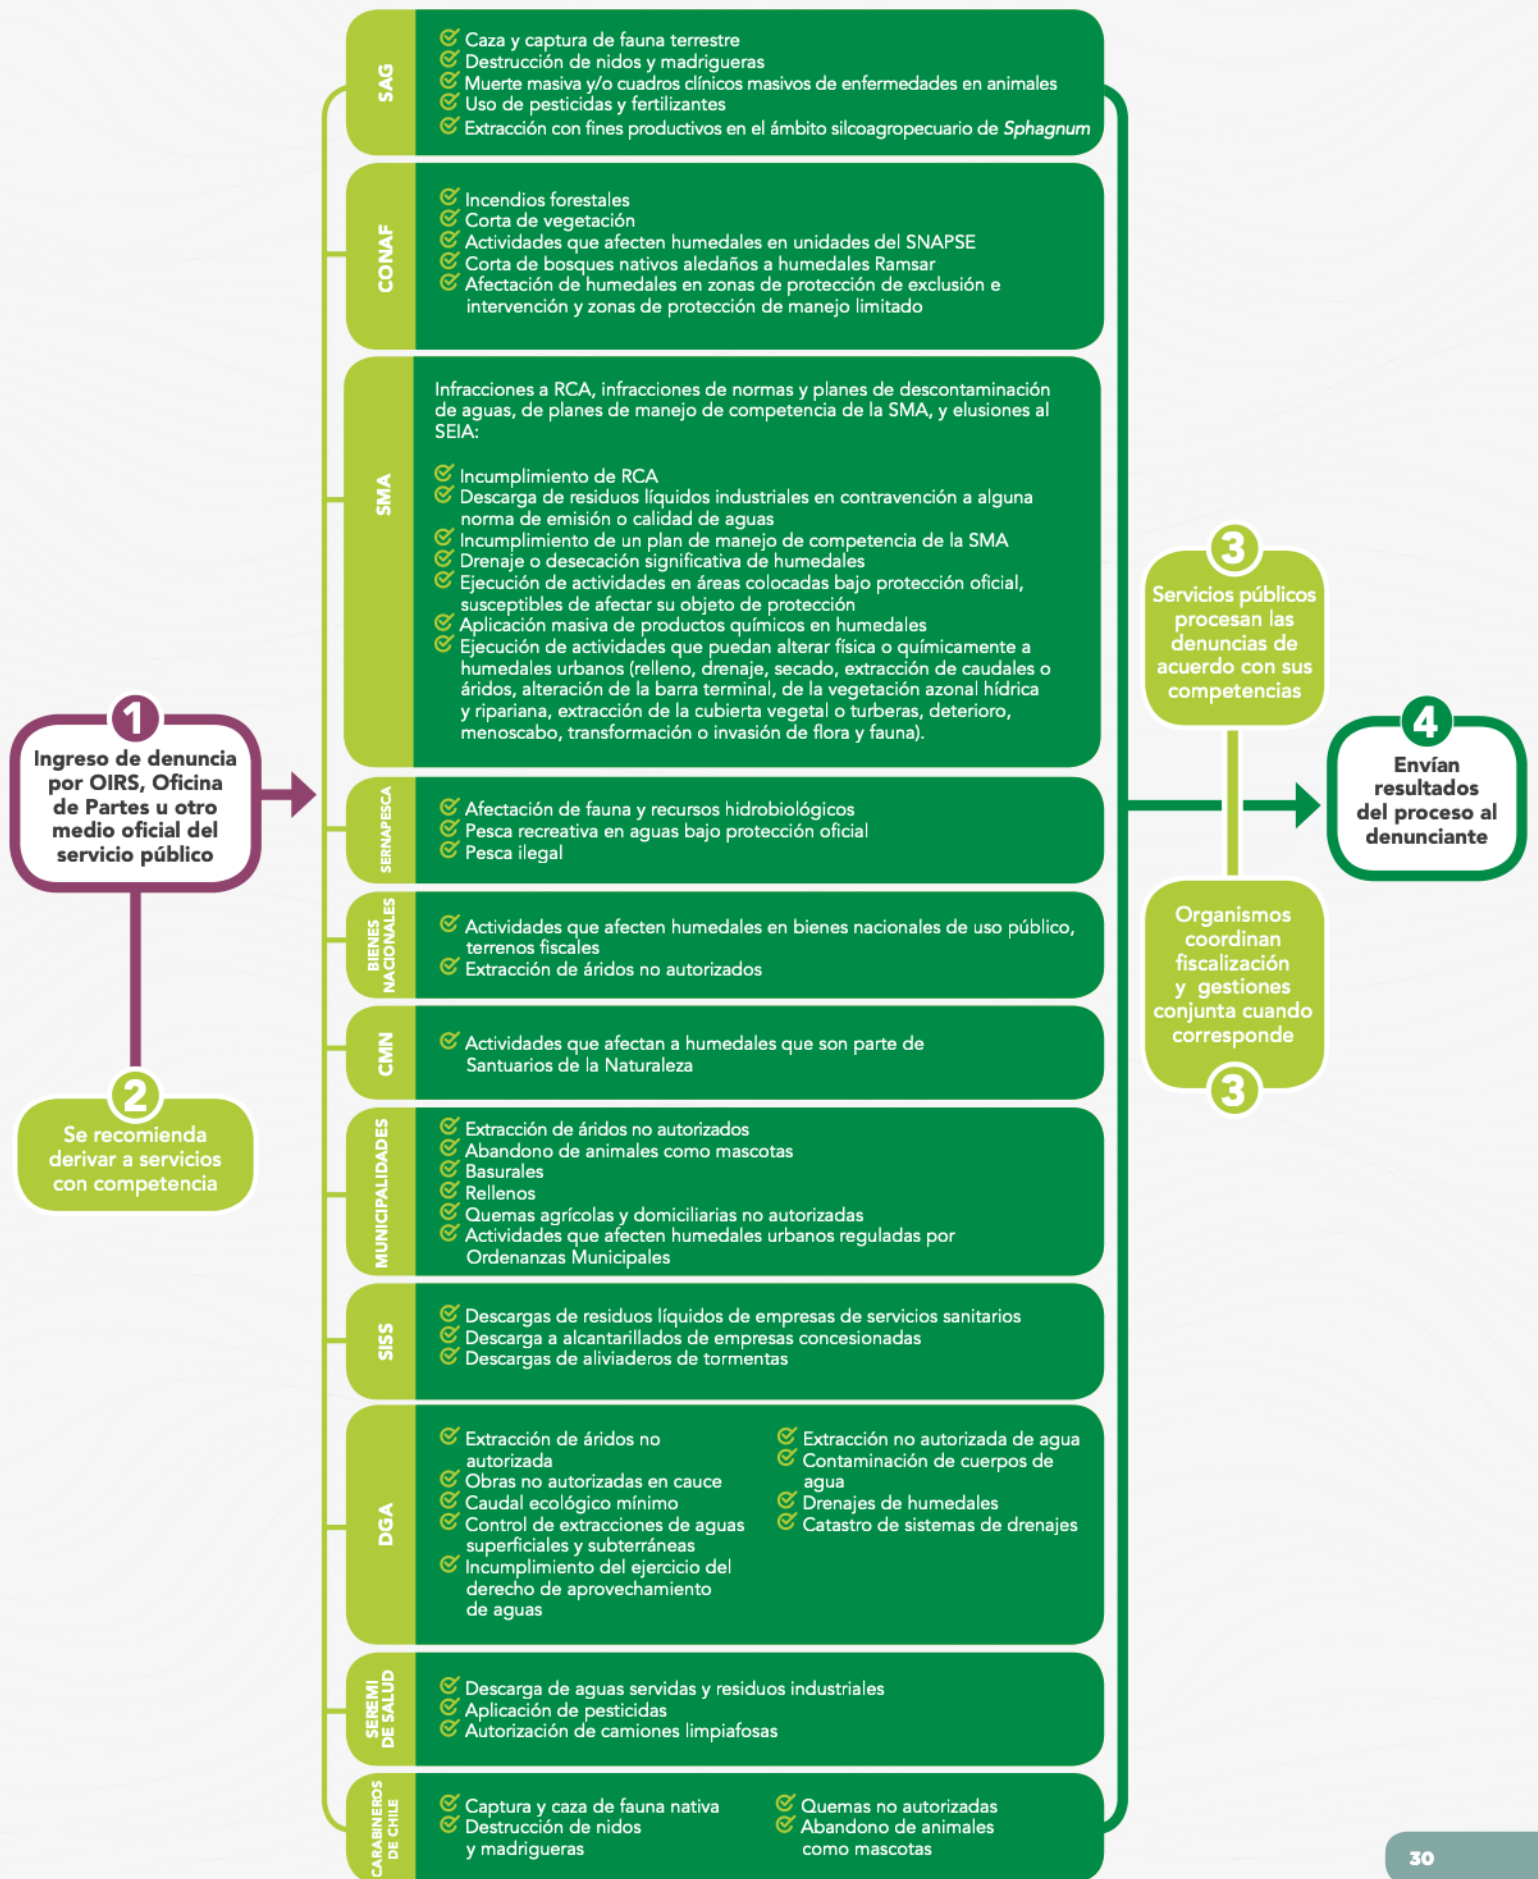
1
Ingreso de denuncia por OIRS, Oficina de Partes u otro medio oficial del servicio público

2
Se recomienda derivar a servicios con competencia

SAG
Caza y captura de fauna terrestre
Destrucción de nidos y madrigueras
Muerte masiva y/o cuadros clínicos masivos de enfermedades en animales
Uso de pesticidas y fertilizantes
Extracción con fines productivos en el ámbito silcoagropecuario de *Sphagnum*

CONAF
Incendios forestales
Corta de vegetación
Actividades que afecten humedales en unidades del SNAPSE
Corta de bosques nativos aledaños a humedales Ramsar
Afectación de humedales en zonas de protección de exclusión e intervención y zonas de protección de manejo limitado

SMA
Infracciones a RCA, infracciones de normas y planes de descontaminación de aguas, de planes de manejo de competencia de la SMA, y elusiones al SEIA:

Incumplimiento de RCA
Descarga de residuos líquidos industriales en contravención a alguna norma de emisión o calidad de aguas
Incumplimiento de un plan de manejo de competencia de la SMA
Drenaje o desecación significativa de humedales
Ejecución de actividades en áreas colocadas bajo protección oficial, susceptibles de afectar su objeto de protección
Aplicación masiva de productos químicos en humedales
Ejecución de actividades que puedan alterar física o químicamente a humedales urbanos (relleno, drenaje, secado, extracción de caudales o áridos, alteración de la barra terminal, de la vegetación azonal hídrica y ripariana, extracción de la cubierta vegetal o turberas, deterioro, menoscabo, transformación o invasión de flora y fauna).

SERNAPESCA
Afectación de fauna y recursos hidrobiológicos
Pesca recreativa en aguas bajo protección oficial
Pesca ilegal

BIENES NACIONALES
Actividades que afecten humedales en bienes nacionales de uso público, terrenos fiscales
Extracción de áridos no autorizados

CMN
Actividades que afectan a humedales que son parte de Santuarios de la Naturaleza

MUNICIPALIDADES
Extracción de áridos no autorizados
Abandono de animales como mascotas
Basurales
Rellenos
Quemas agrícolas y domiciliarias no autorizadas
Actividades que afecten humedales urbanos reguladas por Ordenanzas Municipales

SISS
Descargas de residuos líquidos de empresas de servicios sanitarios
Descarga a alcantarillados de empresas concesionadas
Descargas de aliviaderos de tormentas

DGA
Extracción de áridos no autorizada
Obras no autorizadas en cauce
Caudal ecológico mínimo
Control de extracciones de aguas superficiales y subterráneas
Incumplimiento del ejercicio del derecho de aprovechamiento de aguas

Extracción no autorizada de agua
Contaminación de cuerpos de agua
Drenajes de humedales
Catastro de sistemas de drenajes

SEREMI DE SALUD
Descarga de aguas servidas y residuos industriales
Aplicación de pesticidas
Autorización de camiones limpiafosas

CARABINEROS DE CHILE
Captura y caza de fauna nativa
Destrucción de nidos y madrigueras

Quemas no autorizadas
Abandono de animales como mascotas

3
Servicios públicos procesan las denuncias de acuerdo con sus competencias

Organismos coordinan fiscalización y gestiones conjunta cuando corresponde
3

4
Envían resultados del proceso al denunciante

30